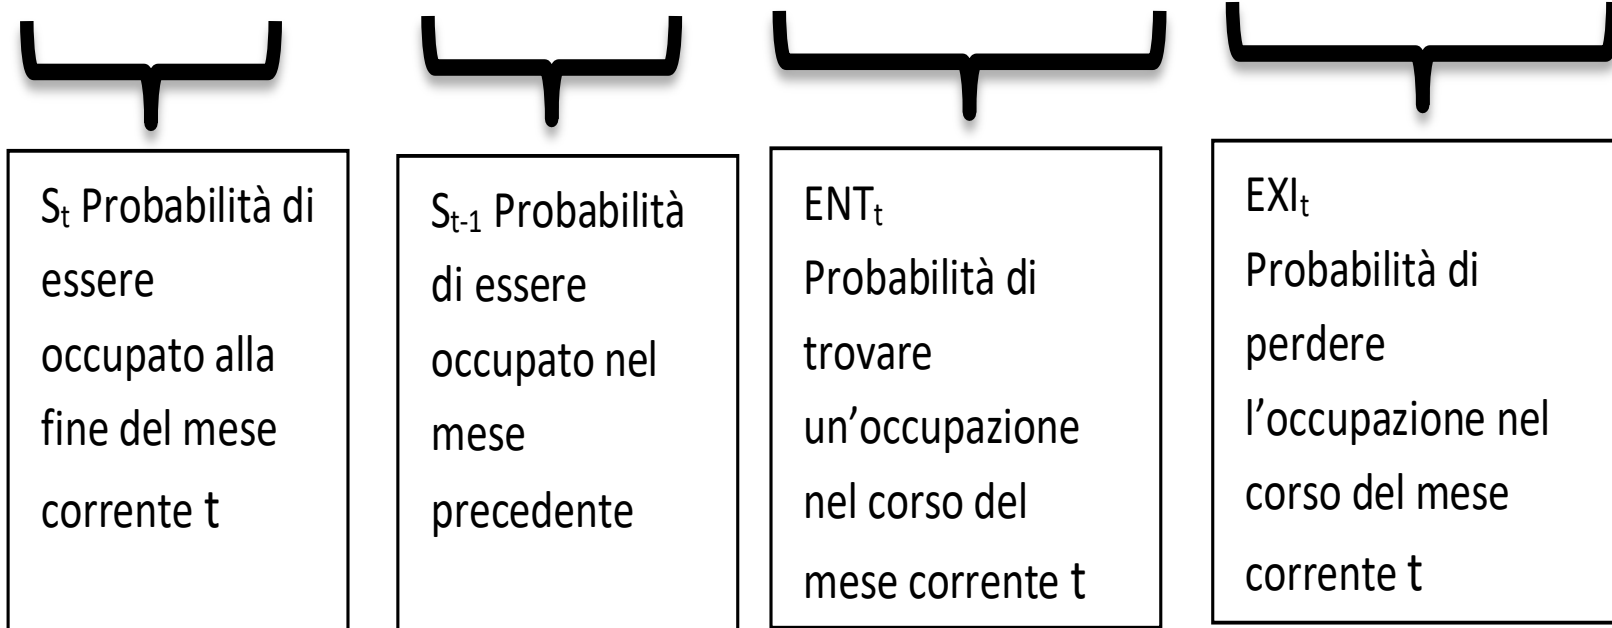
$S_t$ Probabilità di essere occupato alla fine del mese corrente t

$S_{t-1}$ Probabilità di essere occupato nel mese precedente

$ENT_t$
Probabilità di trovare un’occupazione nel corso del mese corrente t

$EXI_t$
Probabilità di perdere l’occupazione nel corso del mese corrente t